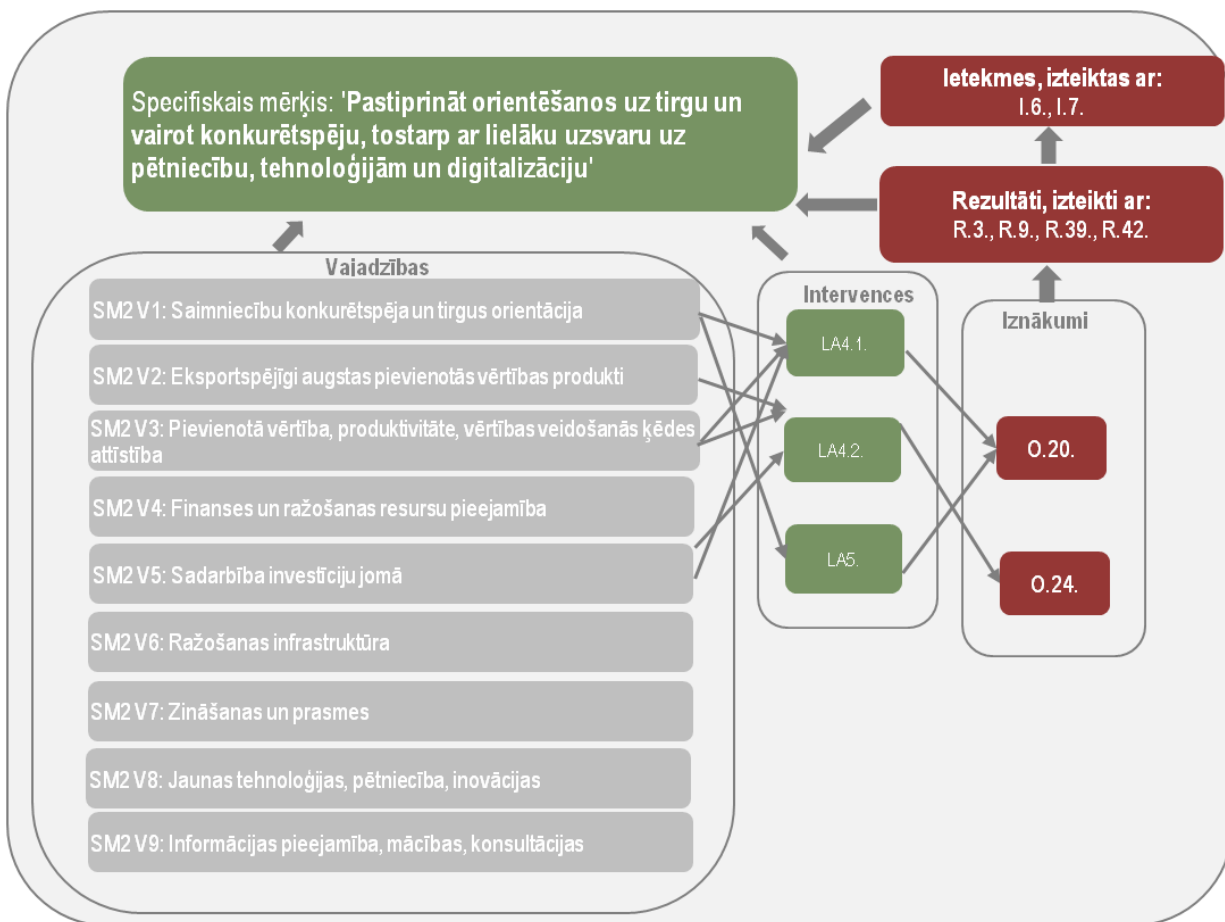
Specifiskais mērķis: 'Pastiprināt orientēšanos uz tirgu un vairot konkurētspēju, tostarp ar lielāku uzsvaru uz pētniecību, tehnoloģijām un digitalizāciju'

Ietekmes, izteiktas ar:
I.6., I.7.

Rezultāti, izteikti ar:
R.3., R.9., R.39., R.42.

Vajadzības

SM2 V1: Saimniecību konkurētspēja un tirgus orientācija

SM2 V2: Eksportspējīgi augstas pievienotās vērtības produkti

SM2 V3: Pievienotā vērtība, produktivitāte, vērtības veidošanās ķēdes attīstība

SM2 V4: Finanses un ražošanas resursu pieejamība

SM2 V5: Sadarbība investīciju jomā

SM2 V6: Ražošanas infrastruktūra

SM2 V7: Zināšanas un prasmes

SM2 V8: Jaunas tehnoloģijas, pētniecība, inovācijas

SM2 V9: Informācijas pieejamība, mācības, konsultācijas

Intervences

LA4.1.

LA4.2.

LA5.

Iznākumi

O.20.

O.24.